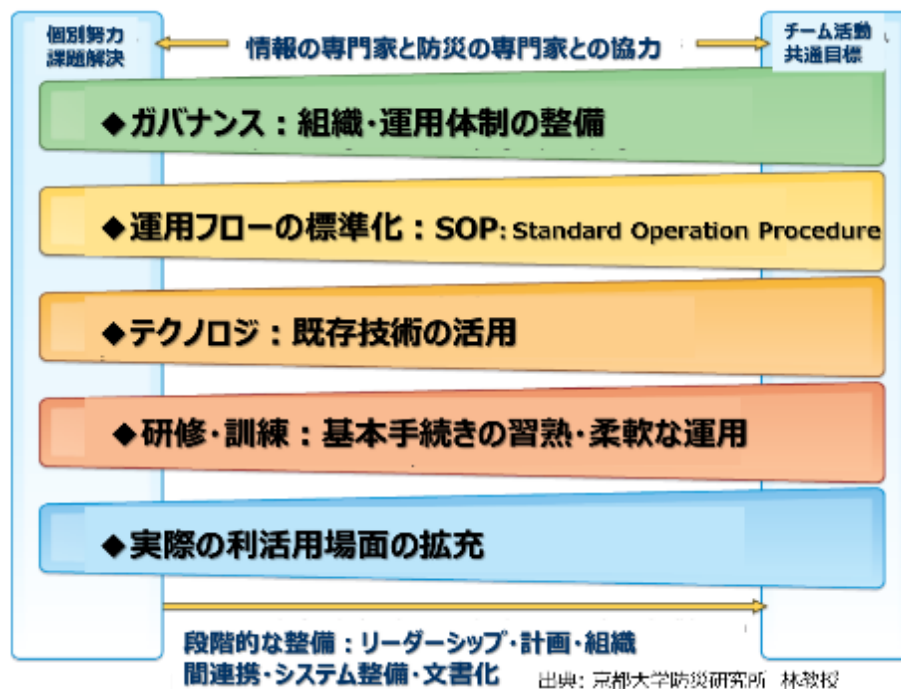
個別努力
課題解決

情報の専門家と防災の専門家との協力

チーム活動
共通目標

◆ガバナンス：組織・運用体制の整備

◆運用フローの標準化：SOP: Standard Operation Procedure

◆テクノロジ：既存技術の活用

◆研修・訓練：基本手続きの習熟・柔軟な運用

◆実際の利活用場面の拡充

段階的な整備：リーダーシップ・計画・組織間連携・システム整備・文書化

出典：京都大学防災研究所 林教授